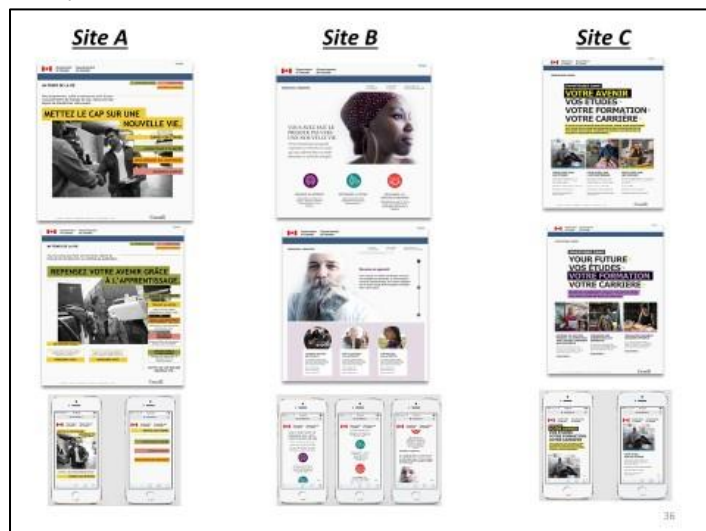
Site A

Site B

Site C

METTEZ LE CAP SUR UNE NOUVELLE VIE.

REPENSEZ VOTRE AVENIR GRÂCE À L'APPRENTISSAGE

VOTRE AVENIR
VOS ÉTUDES
VOTRE FORMATION
VOTRE CARRIÈRE

YOUR FUTURE
VOS ÉTUDES
VOTRE FORMATION
VOTRE CARRIÈRE

36